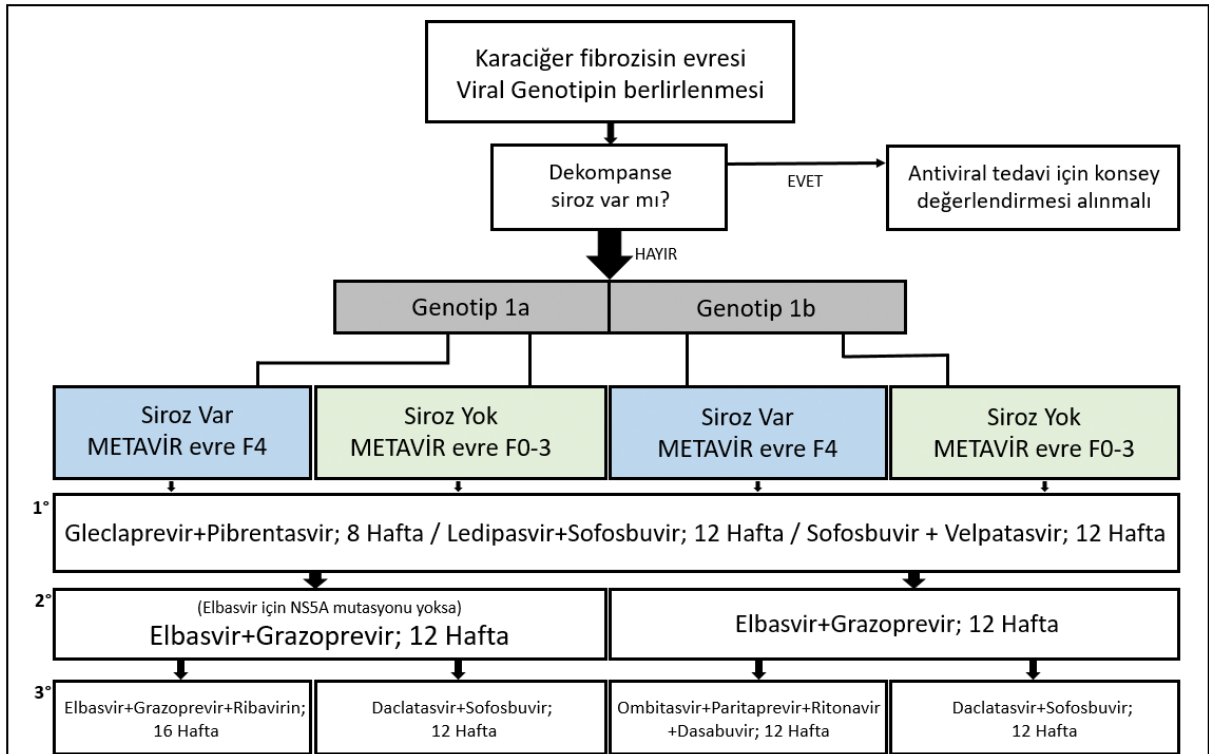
Karaciğer fibrozisin evresi
Viral Genotipin berlirlenmesi

Dekompanse siroz var mı?

EVET

Antiviral tedavi için konsey değerlendirmesi alınmalı

HAYIR

Genotip 1a

Genotip 1b

Siroz Var
METAVİR evre F4

Siroz Yok
METAVİR evre F0-3

Siroz Var
METAVİR evre F4

Siroz Yok
METAVİR evre F0-3

1°

Gleclaprevir+Pibrentasvir; 8 Hafta / Ledipasvir+Sofosbuvir; 12 Hafta / Sofosbuvir + Velpatasvir; 12 Hafta

2°

(Elbasvir için NS5A mutasyonu yoksa)
Elbasvir+Grazoprevir; 12 Hafta

Elbasvir+Grazoprevir; 12 Hafta

3°

Elbasvir+Grazoprevir+Ribavirin; 16 Hafta

Daclatasvir+Sofosbuvir; 12 Hafta

Ombitasvir+Paritaprevir+Ritonavir +Dasabuvir; 12 Hafta

Daclatasvir+Sofosbuvir; 12 Hafta